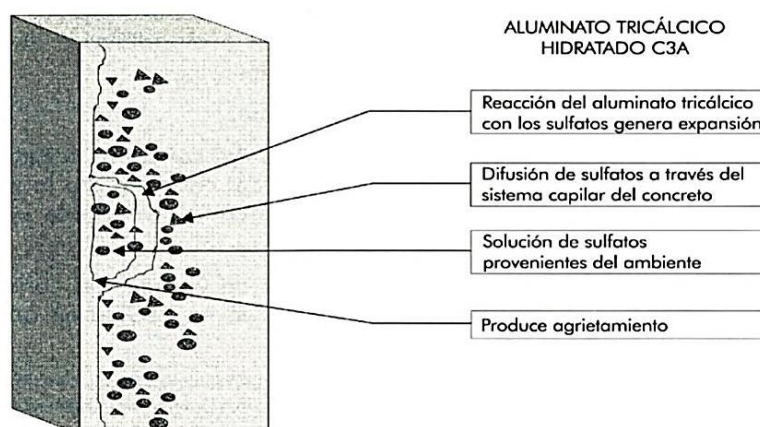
ALUMINATO TRICÁLCICO HIDRATADO C3A

Reacción del aluminato tricálcico con los sulfatos genera expansión

Difusión de sulfatos a través del sistema capilar del concreto

Solución de sulfatos provenientes del ambiente

Produce agrietamiento